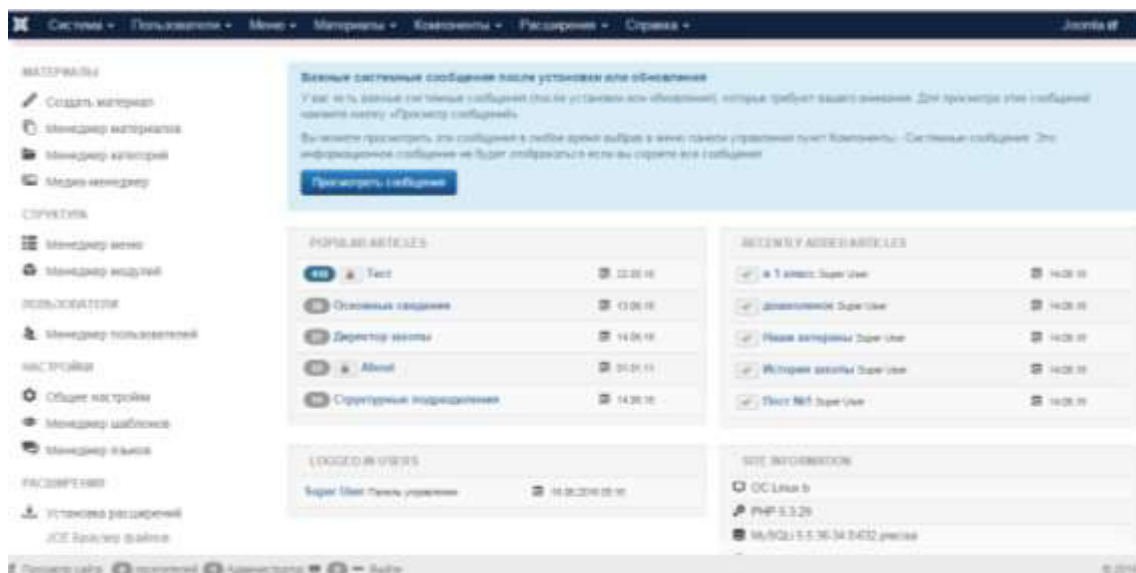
Система ▾ Пользователи ▾ Меню ▾ Материалы ▾ Компоненты ▾ Расширения ▾ Справка ▾ Joomla!

МАТЕРИАЛЫ
Создать материал
Менеджер материалов
Менеджер категорий
Медиа-менеджер

СТРУКТУРА
Менеджер меню
Менеджер модулей

ПОЛЬЗОВАТЕЛИ
Менеджер пользователей

НАСТРОЙКИ
Общие настройки
Менеджер шаблонов
Менеджер языков

РАСШИРЕНИЯ
Установка расширений
JCE Браузер файлов

Важные системные сообщения после установки или обновления

У вас есть важные системные сообщения (после установки или обновления), которые требуют вашего внимания. Для просмотра этих сообщений нажмите кнопку «Просмотр сообщений».

Вы можете просмотреть эти сообщения в любое время выбрав в меню панели управления пункт Компоненты - Системные сообщения. Это информационное сообщение не будет отображаться если вы скроете все сообщения.

Просмотреть сообщения

POPULAR ARTICLES

| | |
|---|---|
| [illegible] Тест | 22.05.16 |
| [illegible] Основные сведения | 13.06.16 |
| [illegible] Директор школы | 14.06.16 |
| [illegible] About | 01.01.11 |
| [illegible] Структурные подразделения | 14.06.16 |

RECENTLY ADDED ARTICLES

| | |
|---|---|
| в 1 класс Super User | 14.06.16 |
| дошкольное Super User | 14.06.16 |
| Наши ветераны Super User | 14.06.16 |
| История школы Super User | 14.06.16 |
| Пост №1 Super User | 14.06.16 |

LOGGED-IN USERS

Super User Панель управления 14.06.2016 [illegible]

SITE INFORMATION

OC Linux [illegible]
PHP 5.3.29
MySQLi 5.5.36-34 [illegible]

Просмотр сайта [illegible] посетителей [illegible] Администратор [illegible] — Выйти